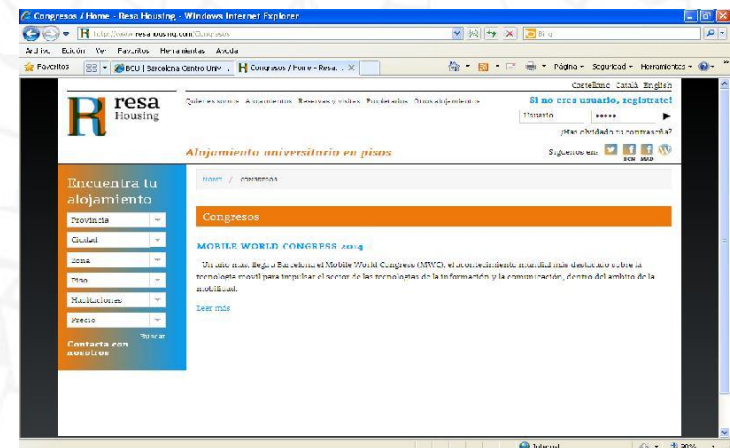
Congresos / Home - Resa Housing - Windows Internet Explorer

http://www.resahousing.com/Congresos

Bing

Archivo Edición Ver Favoritos Herramientas Ayuda

Favoritos

BCU | Barcelona Centre Univ...

Congresos / Home - Resa...

Página Seguridad Herramientas

Castellano Català English

resa Housing

Quiénes somos Alojamientos Reservas y visitas Propietarios Otros alojamientos

Si no eres usuario, regístrate!

Usuario

•••••

¿Has olvidado tu contraseña?

Alojamiento universitario en pisos

Síguenos en: BCN MAD

Encuentra tu alojamiento

Provincia

Ciudad

Zona

Piso

Habitaciones

Precio

Buscar

Contacta con nosotros

HOME / CONGRESOS

Congresos

MOBILE WORLD CONGRESS 2014

Un año más, llega a Barcelona el Mobile World Congress (MWC), el acontecimiento mundial más destacado sobre la tecnología móvil para impulsar el sector de las tecnologías de la información y la comunicación, dentro del ámbito de la movilidad.

Leer más

Internet

90%